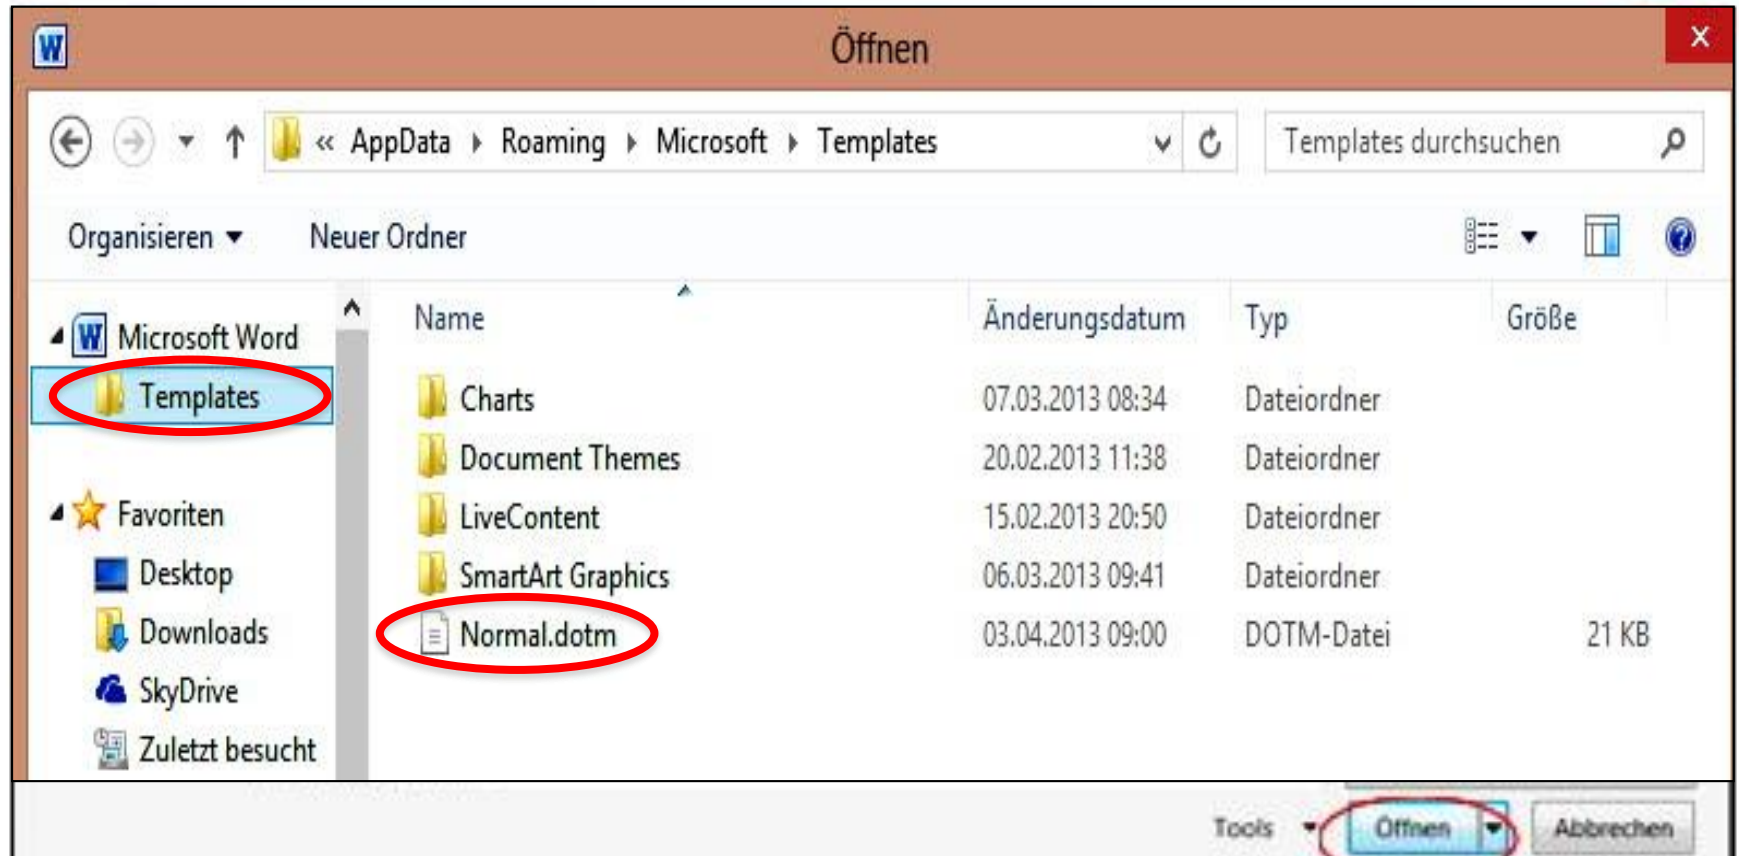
Öffnen

« AppData ▸ Roaming ▸ Microsoft ▸ Templates

Templates durchsuchen

Organisieren ▾ Neuer Ordner

Microsoft Word
Templates

Favoriten
Desktop
Downloads
SkyDrive
Zuletzt besucht

| Name | Änderungsdatum | Typ | Größe |
|---|---|---|---|
| Charts | 07.03.2013 08:34 | Dateiordner | |
| Document Themes | 20.02.2013 11:38 | Dateiordner | |
| LiveContent | 15.02.2013 20:50 | Dateiordner | |
| SmartArt Graphics | 06.03.2013 09:41 | Dateiordner | |
| Normal.dotm | 03.04.2013 09:00 | DOTM-Datei | 21 KB |

Tools ▾ Öffnen Abbrechen